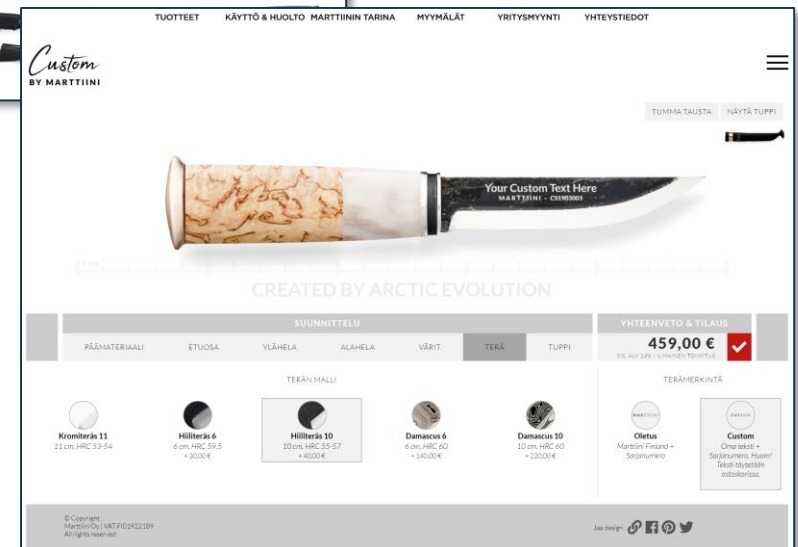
TUOTTEET KÄYTTÖ & HUOLTO MARTTIININ TARINA MYYMÄLÄT YRITYSMYYNTI YHTEYSTIEDOT

Custom
BY MARTTIINI

TUMMA TAUSTA NÄYTÄ TUPPI

Your Custom Text Here
MARTTIINI · CS0903001

CREATED BY ARCTIC EVOLUTION

SUUNNITTELU

PÄÄMATERIAALI ETUOSA YLÄHELA ALAHELA VÄRIT TERÄ TUPPI

YHTEENVETO & TILAUS

459,00 €

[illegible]

TERÄN MALLI

Kromiteräs 11
11 cm, HRC 53-54

Hiiliteräs 6
6 cm, HRC 59.5
+ 30,00 €

Hiiliteräs 10
10 cm, HRC 55-57
+ 40,00 €

Damascus 6
6 cm, HRC 60
+ 140,00 €

Damascus 10
10 cm, HRC 60
+ 220,00 €

TERÄMERKINTÄ

MARTTIINI

Oletus
Marttiini Finland + Sarjanumero

CUSTOM

Custom
Oma teksti + Sarjanumero, Huom! Teksti täytetään ostoskorissa.

© Copyright
Marttiini Oy | VAT FI01922189
All rights reserved

Jaa design